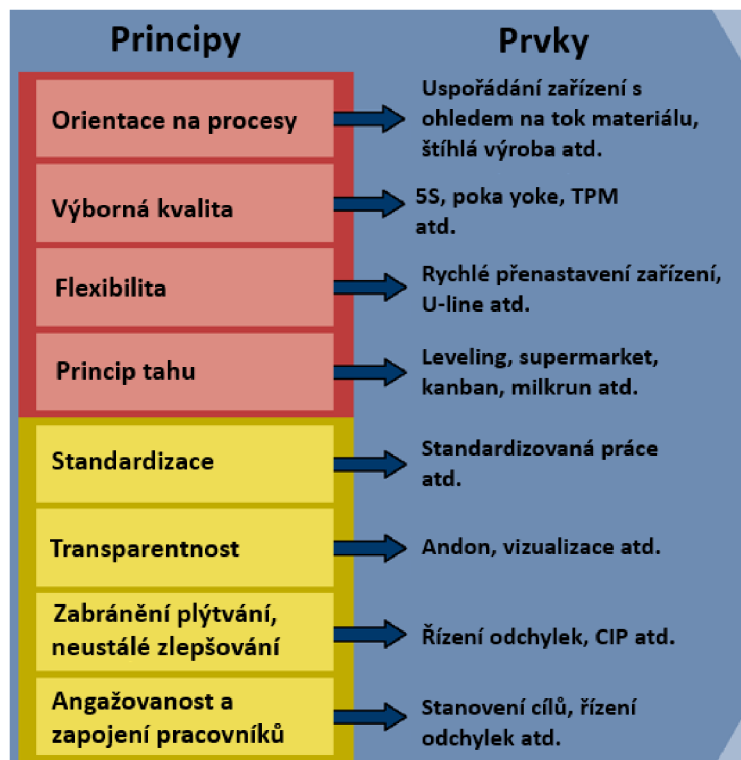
| Principy | Prvky |
|---|---|
| Orientace na procesy | Uspořádání zařízení s ohledem na tok materiálu, štíhlá výroba atd. |
| Výborná kvalita | 5S, poka yoke, TPM atd. |
| Flexibilita | Rychlé přenastavení zařízení, U-line atd. |
| Princip tahu | Leveling, supermarket, kanban, milkrun atd. |
| Standardizace | Standardizovaná práce atd. |
| Transparentnost | Andon, vizualizace atd. |
| Zabránění plýtvání, neustálé zlepšování | Řízení odchylek, CIP atd. |
| Angažovanost a zapojení pracovníků | Stanovení cílů, řízení odchylek atd. |